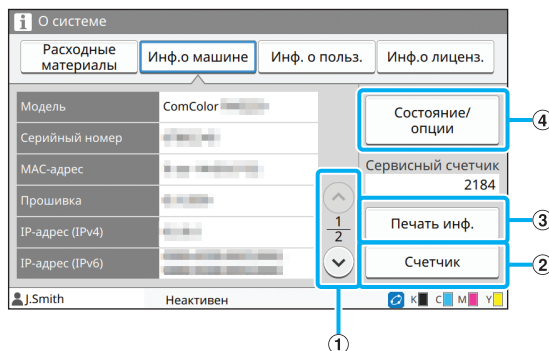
О системе

Расходные материалы | Инф.о машине | Инф. о польз. | Инф.о лиценз.

| | |
|---|---|
| Модель | ComColor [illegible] |
| Серийный номер | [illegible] |
| MAC-адрес | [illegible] |
| Прошивка | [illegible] |
| IP-адрес (IPv4) | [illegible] |
| IP-адрес (IPv6) | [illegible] |

$\frac{1}{2}$

Состояние/ опции

Сервисный счетчик
2184

Печать инф.

Счетчик

J.Smith
Неактивен
K C M Y

④
③
②
①